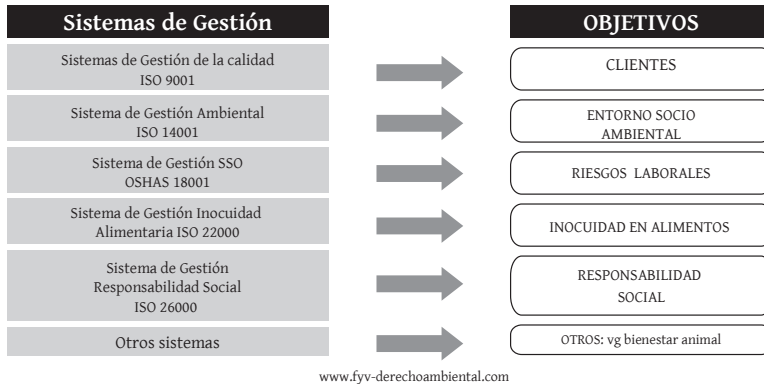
Sistemas de Gestión

Sistemas de Gestión de la calidad
ISO 9001

Sistema de Gestión Ambiental
ISO 14001

Sistema de Gestión SSO
OSHAS 18001

Sistema de Gestión Inocuidad
Alimentaria ISO 22000

Sistema de Gestión
Responsabilidad Social
ISO 26000

Otros sistemas

OBJETIVOS

CLIENTES

ENTORNO SOCIO
AMBIENTAL

RIESGOS LABORALES

INOCUIDAD EN ALIMENTOS

RESPONSABILIDAD
SOCIAL

OTROS: vg bienestar animal

www.fyv-derechoambiental.com